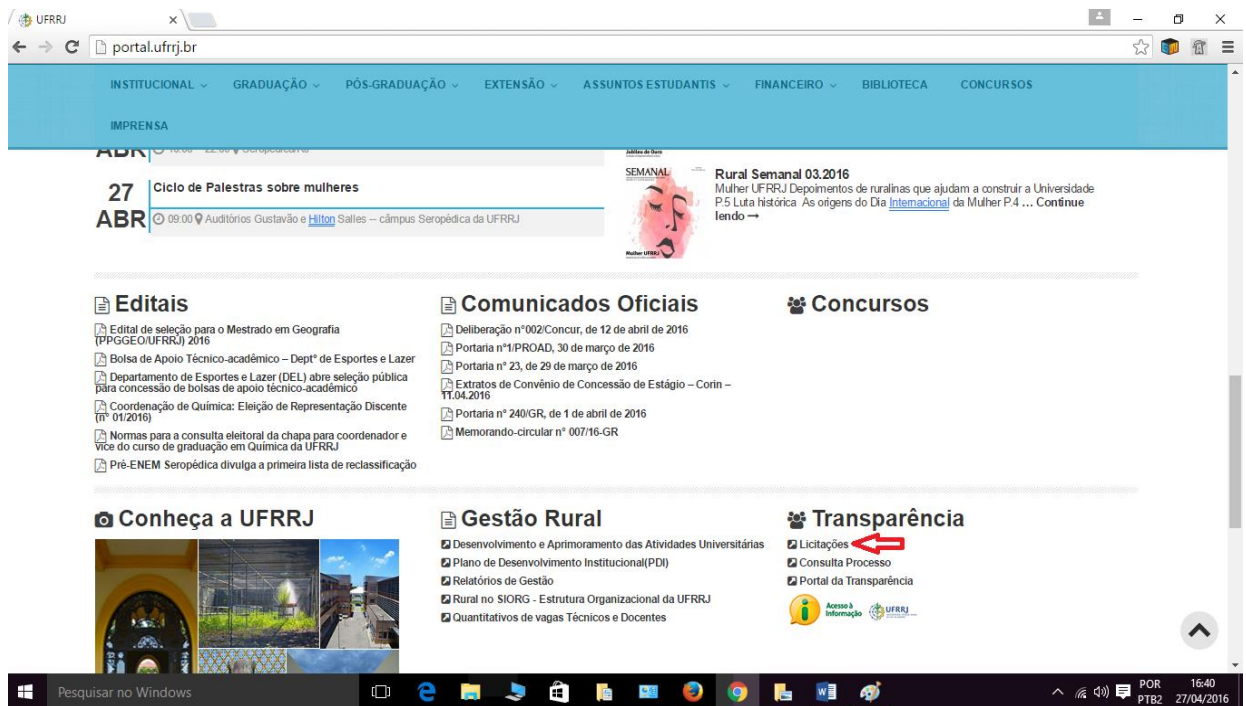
UFRRJ ×

portal.ufrrj.br

INSTITUCIONAL GRADUAÇÃO PÓS-GRADUAÇÃO EXTENSÃO ASSUNTOS ESTUDANTIS FINANCEIRO BIBLIOTECA CONCURSOS

IMPRENSA

ABR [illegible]

27 ABR Ciclo de Palestras sobre mulheres
09:00 Auditórios Gustavão e Hilton Salles – câmpus Seropédica da UFRRJ

SEMANAL

Rural Semanal 03.2016
Mulher UFRRJ Depoimentos de ruralinas que ajudam a construir a Universidade P.5 Luta histórica As origens do Dia Internacional da Mulher P.4 ... Continue lendo →

Editais

Edital de seleção para o Mestrado em Geografia (PPGGEO/UFRRJ) 2016
Bolsa de Apoio Técnico-acadêmico – Dept° de Esportes e Lazer
Departamento de Esportes e Lazer (DEL) abre seleção pública para concessão de bolsas de apoio técnico-acadêmico
Coordenação de Química: Eleição de Representação Discente (n° 01/2016)
Normas para a consulta eleitoral da chapa para coordenador e vice do curso de graduação em Química da UFRRJ
Pré-ENEM Seropédica divulga a primeira lista de reclassificação

Comunicados Oficiais

Deliberação n°002/Concur, de 12 de abril de 2016
Portaria n°1/PROAD, 30 de março de 2016
Portaria n° 23, de 29 de março de 2016
Extratos de Convênio de Concessão de Estágio – Corin – 11.04.2016
Portaria n° 240/GR, de 1 de abril de 2016
Memorando-circular n° 007/16-GR

Concursos

Conheça a UFRRJ

Gestão Rural

Desenvolvimento e Aprimoramento das Atividades Universitárias
Plano de Desenvolvimento Institucional(PDI)
Relatórios de Gestão
Rural no SIORG - Estrutura Organizacional da UFRRJ
Quantitativos de vagas Técnicos e Docentes

Transparência

Licitações
Consulta Processo
Portal da Transparência

Acesso à Informação UFRRJ

Pesquisar no Windows

POR PTB2 16:40 27/04/2016